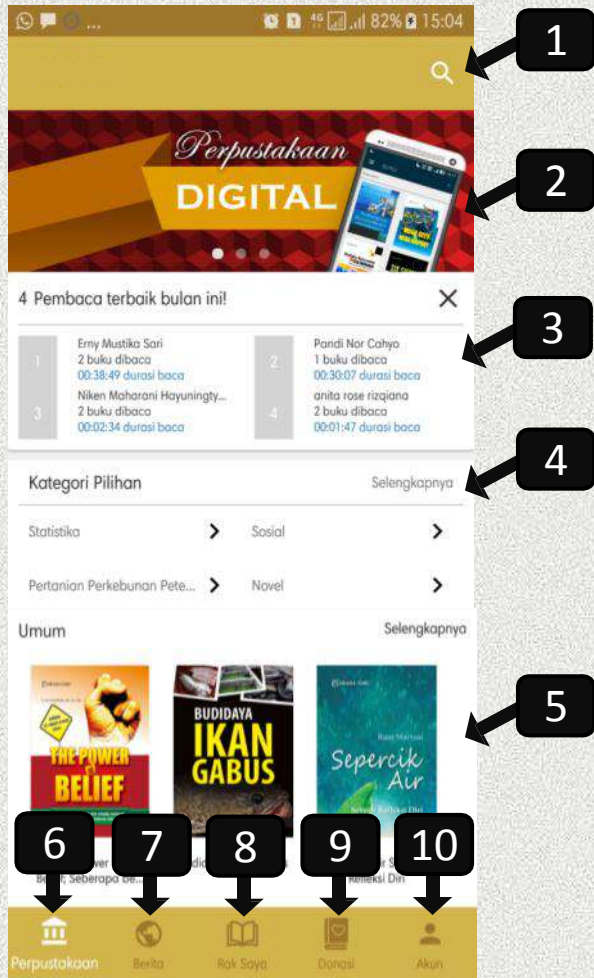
82% 15:04

1

Perpustakaan
DIGITAL

2

4 Pembaca terbaik bulan ini!

1 Erny Mustika Sari
2 buku dibaca
00:38:49 durasi baca

2 Pandi Nor Cahyo
1 buku dibaca
00:30:07 durasi baca

3 Niken Maharani Hayuningty...
2 buku dibaca
00:02:34 durasi baca

4 anita rose rizqiana
2 buku dibaca
00:01:47 durasi baca

3

Kategori Pilihan Selengkapnya

4

Statistika
Sosial
Pertanian Perkebunan Pete...
Novel

Umum Selengkapnya

THE POWER OF BELIEF

BUDIDAYA IKAN GABUS

Sepercik Air

5

6 7 8 9 10

Belief, Seberapa Be... Refleksi Diri

Perpustakaan Berita Rak Saya Donasi Akun